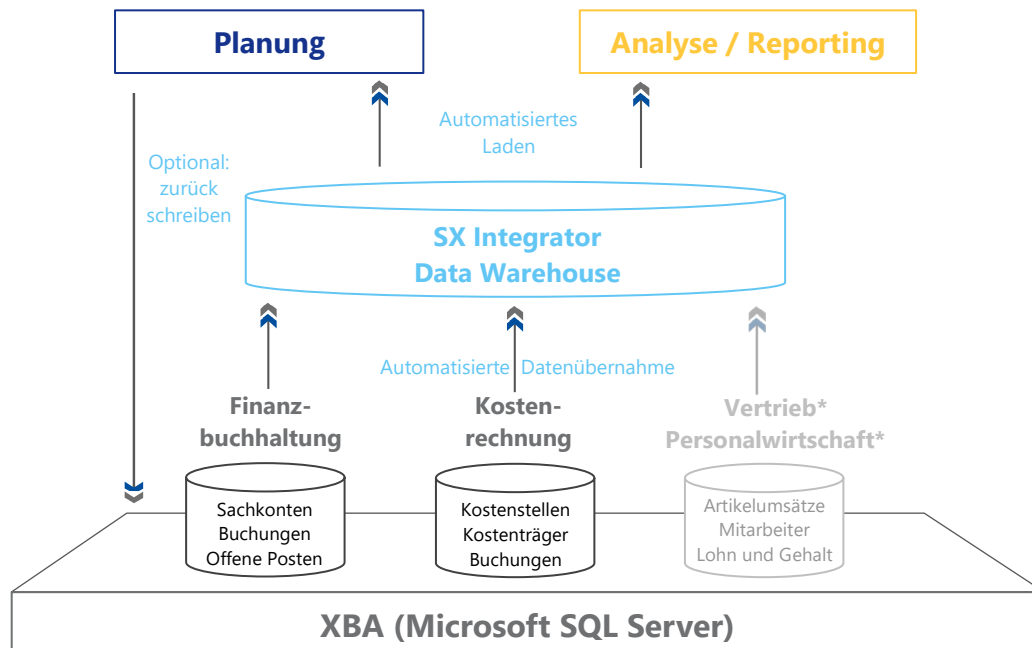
Planung

Analyse / Reporting

Optional: zurück schreiben

Automatisiertes Laden

SX Integrator Data Warehouse

Automatisierte Datenübernahme

Finanzbuchhaltung

Kostenrechnung

Vertrieb*
Personalwirtschaft*

Sachkonten
Buchungen
Offene Posten

Kostenstellen
Kostenträger
Buchungen

Artikelumsätze
Mitarbeiter
Lohn und Gehalt

XBA (Microsoft SQL Server)